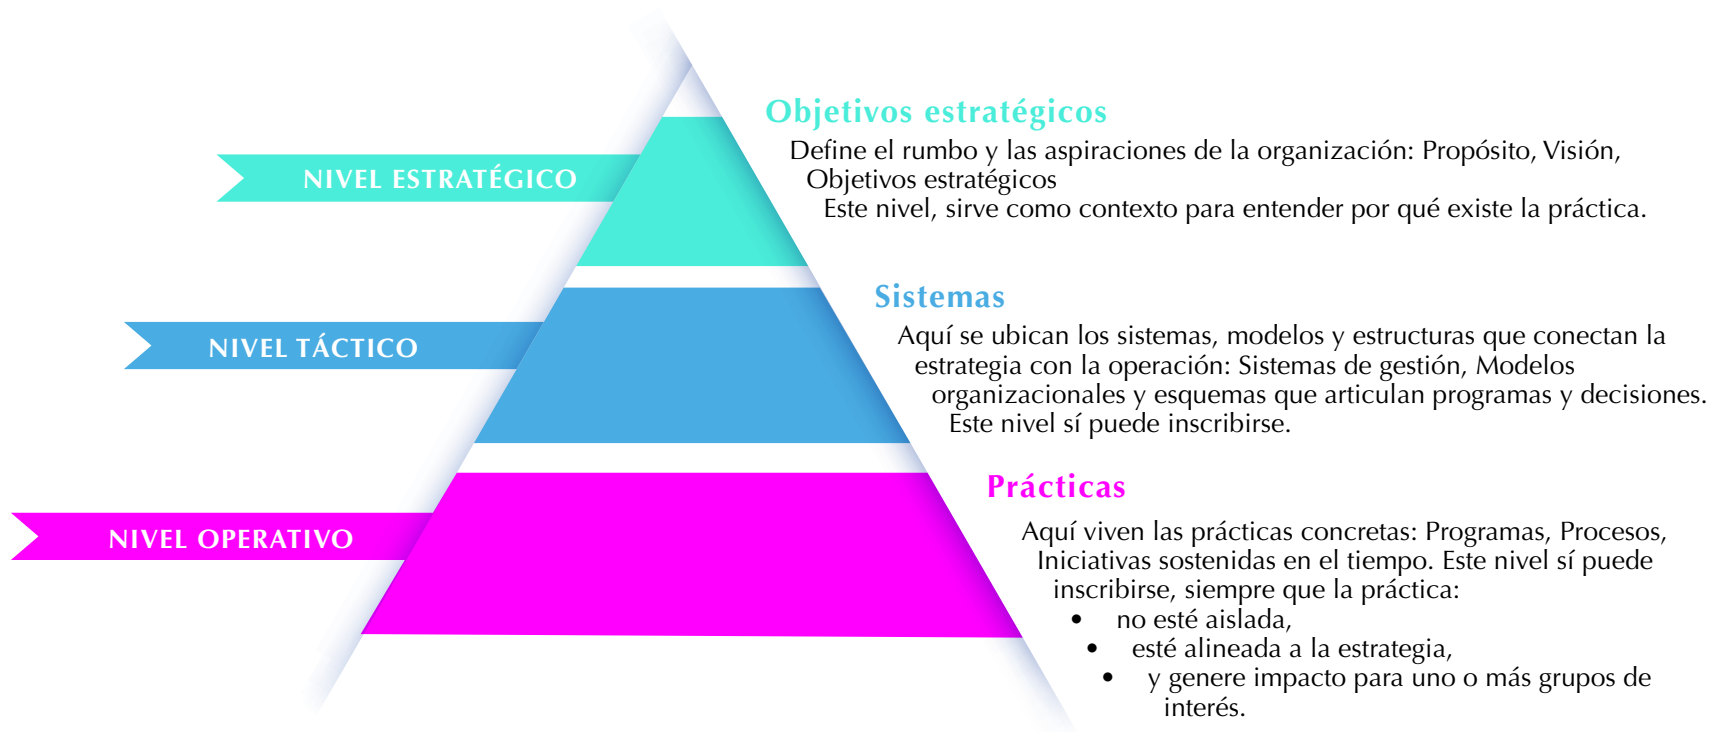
NIVEL ESTRATÉGICO

Objetivos estratégicos

Define el rumbo y las aspiraciones de la organización: Propósito, Visión, Objetivos estratégicos

Este nivel, sirve como contexto para entender por qué existe la práctica.

NIVEL TÁCTICO

Sistemas

Aquí se ubican los sistemas, modelos y estructuras que conectan la estrategia con la operación: Sistemas de gestión, Modelos organizacionales y esquemas que articulan programas y decisiones. Este nivel sí puede inscribirse.

NIVEL OPERATIVO

Prácticas

Aquí viven las prácticas concretas: Programas, Procesos, Iniciativas sostenidas en el tiempo. Este nivel sí puede inscribirse, siempre que la práctica:

- no esté aislada,
- esté alineada a la estrategia,
- y genere impacto para uno o más grupos de interés.